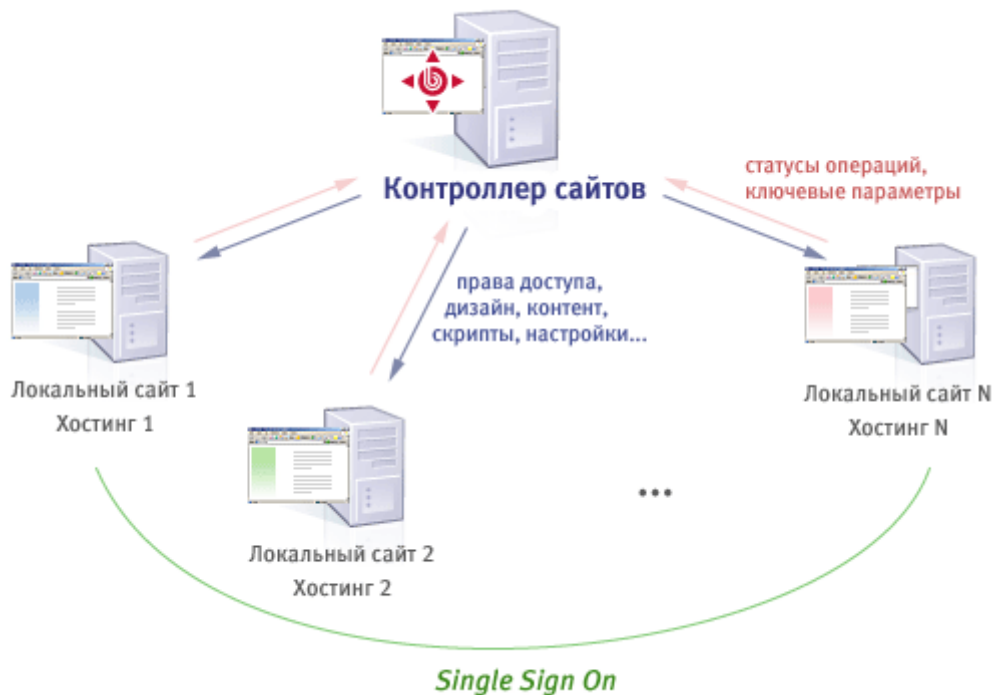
Контроллер сайтов

статусы операций, ключевые параметры

права доступа, дизайн, контент, скрипты, настройки...

Локальный сайт 1
Хостинг 1

Локальный сайт 2
Хостинг 2

...

Локальный сайт N
Хостинг N

Single Sign On